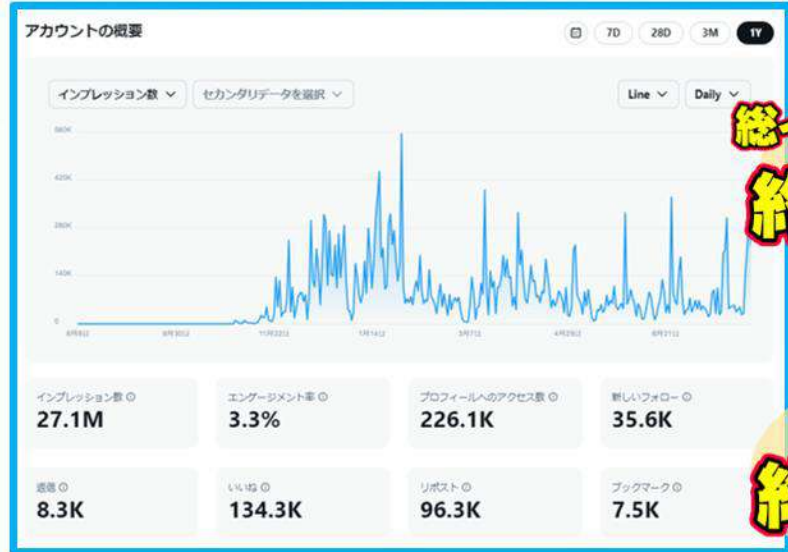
アカウントの概要

7D 28D 3M 1Y

インプレッション数 セカンダリデータを選択

Line Daily

560K
420K
280K
140K
0

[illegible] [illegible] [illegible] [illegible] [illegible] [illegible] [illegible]

総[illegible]

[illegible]

インプレッション数
27.1M

エンゲージメント率
3.3%

プロフィールへのアクセス数
226.1K

新しいフォロー
35.6K

返信
8.3K

いいね
134.3K

リポスト
96.3K

ブックマーク
7.5K

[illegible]